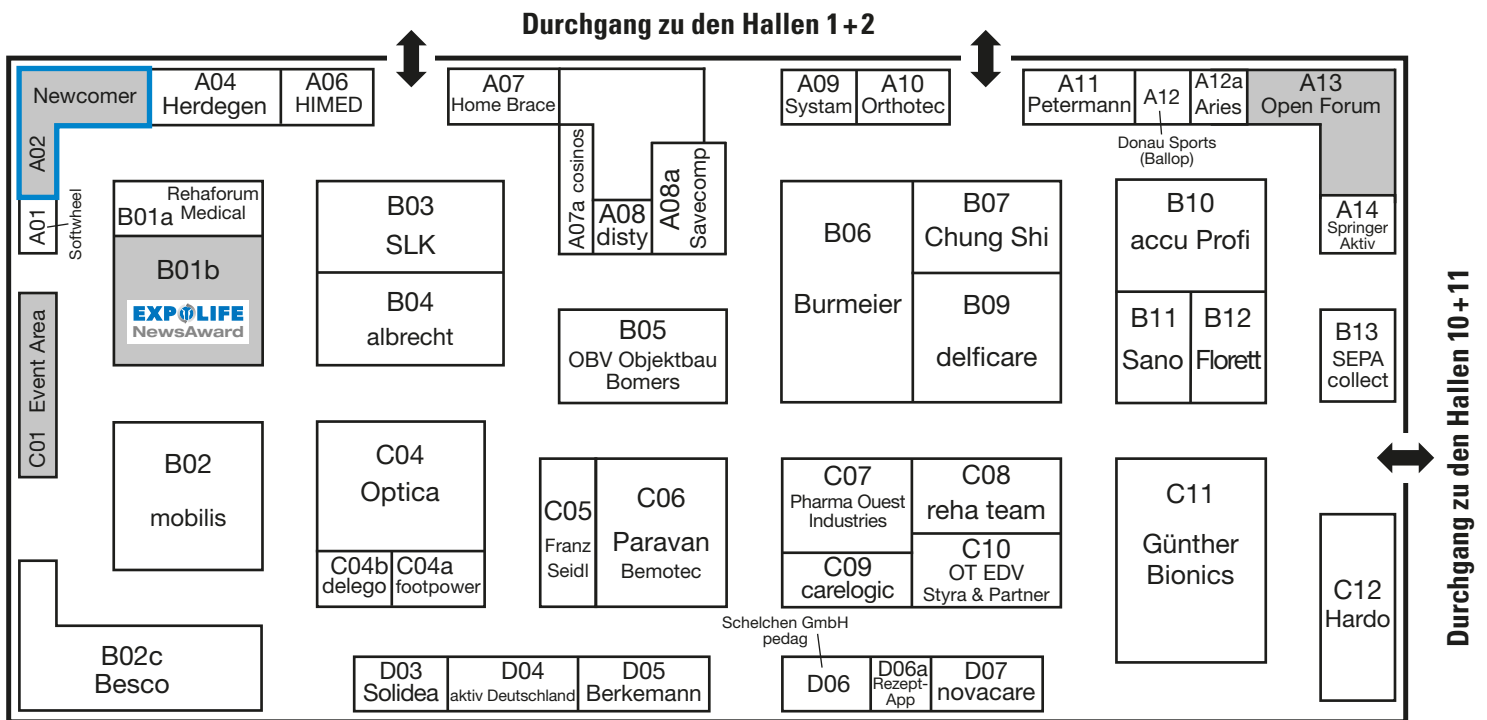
Durchgang zu den Hallen 1+2

Newcomer
A02
A04 Herdegen
A06 HIMED
A07 Home Brace
A07a cosinos
A08 disty
A08a Savecomp
A09 Systam
A10 Orthotec
A11 Petermann
A12
Donau Sports (Ballop)
A12a Aries
A13 Open Forum
A14 Springer Aktiv
A01 Softwheel
B01a Rehaforum Medical
B01b
EXPOLIFE NewsAward
B03 SLK
B04 albrecht
B05 OBV Objektbau Bomers
B06 Burmeier
B07 Chung Shi
B09 delficare
B10 accu Profi
B11 Sano
B12 Florett
B13 SEPA collect
C01 Event Area
B02 mobilis
C04 Optica
C04b delego
C04a footpower
C05 Franz Seidl
C06 Paravan Bemotec
C07 Pharma Ouest Industries
C08 reha team
C09 carelogic
C10 OT EDV Styra & Partner
C11 Günther Bionics
C12 Hardo
Schelchen GmbH pedag
B02c Besco
D03 Solidea
D04 aktiv Deutschland
D05 Berkemann
D06
D06a Rezept-App
D07 novacare

Durchgang zu den Hallen 10+11